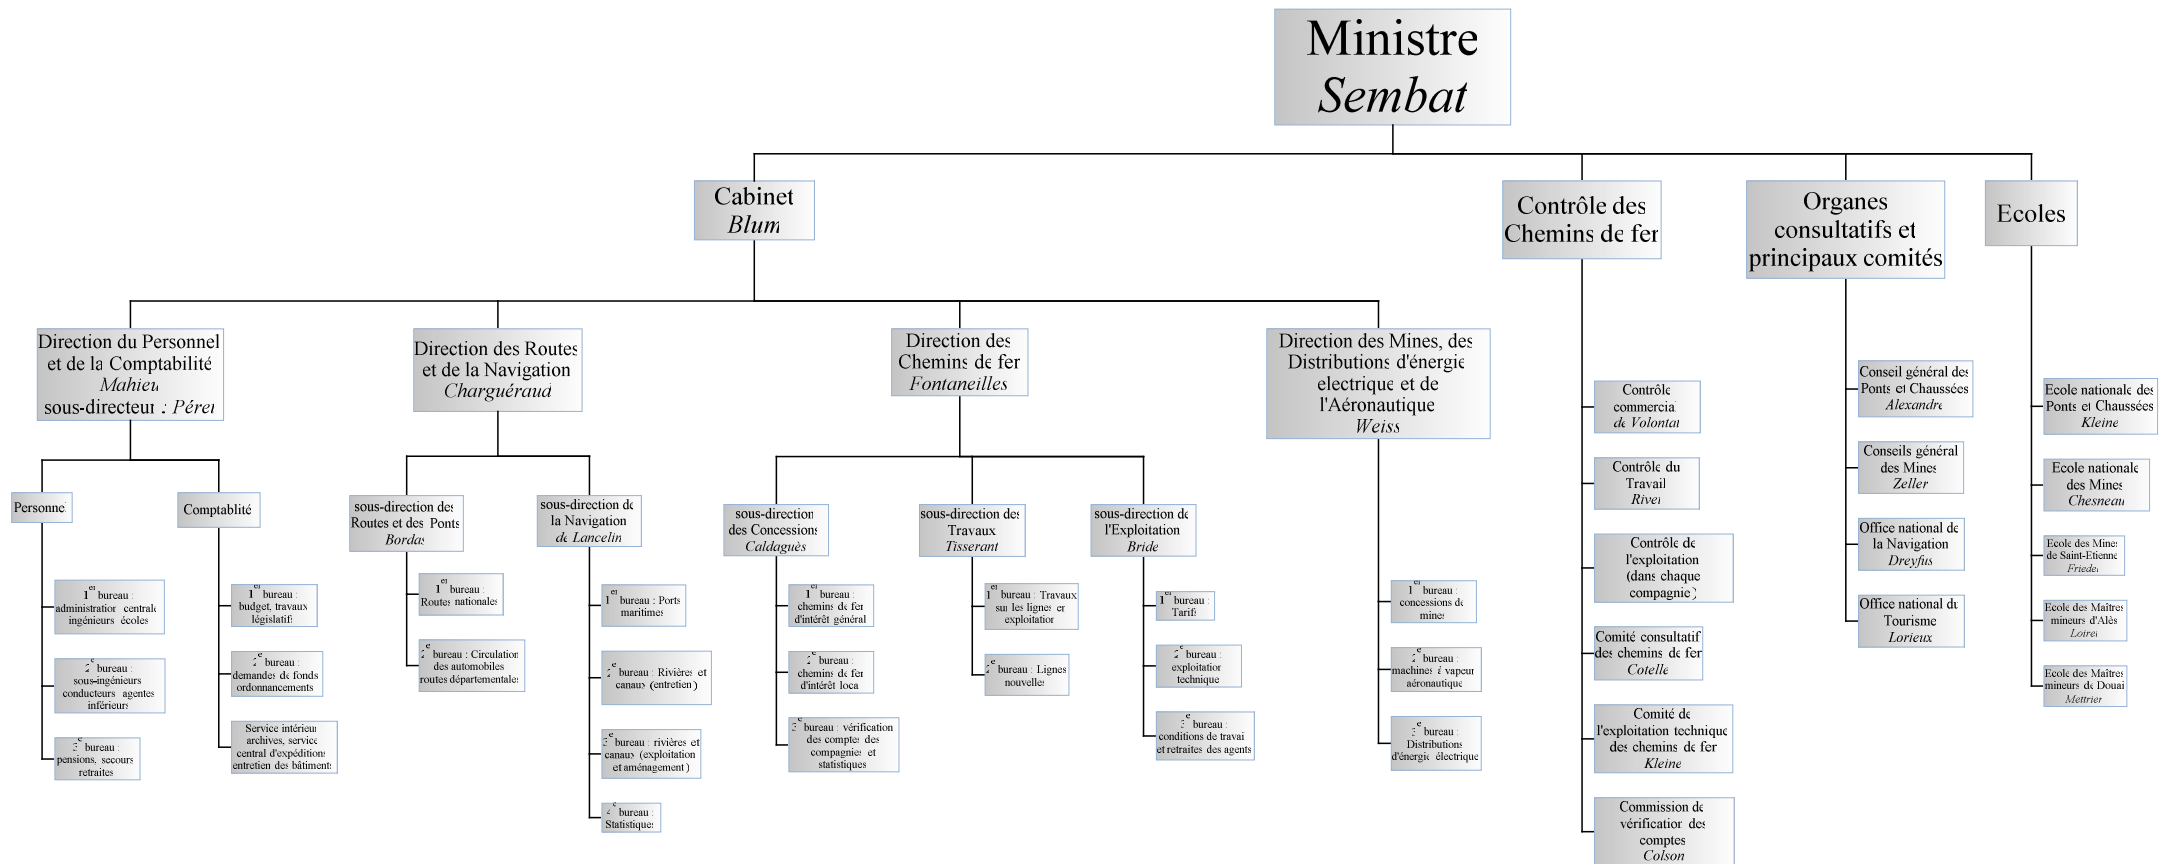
Ministre
*Sembat*

Cabinet
*Blum*

Contrôle des Chemins de fer

Organes consultatifs et principaux comités

Ecoles

Direction du Personnel et de la Comptabilité
*Mahieu*
sous-directeur : *Pérer*

Direction des Routes et de la Navigation
*Chargéraud*

Direction des Chemins de fer
*Fontaneilles*

Direction des Mines, des Distributions d'énergie electrique et de l'Aéronautique
*Weiss*

Personnel

Comptabilité

$1^{er}$ bureau : administration centrale ingénieurs écoles

$2^e$ bureau : sous-ingénieurs conducteurs agentes inférieurs

$3^e$ bureau : pensions, secours retraites

$1^{er}$ bureau : budget, travaux législatifs

$2^e$ bureau : demandes de fonds ordonnancements

Service intérieur archives, service central d'expéditions entretien des bâtiments

sous-direction des Routes et des Ponts
*Bordas*

sous-direction de la Navigation
*de Lancelin*

$1^{er}$ bureau : Routes nationales

$2^e$ bureau : Circulation des automobiles routes départementales

$1^{er}$ bureau : Ports maritimes

$2^e$ bureau : Rivières et canaux (entretien)

$3^e$ bureau : rivières et canaux (exploitation et aménagement)

$4^e$ bureau : Statistiques

sous-direction des Concessions
*Caldaguès*

sous-direction des Travaux
*Tisserant*

sous-direction de l'Exploitation
*Bride*

$1^{er}$ bureau : chemins de fer d'intérêt général

$2^e$ bureau : chemins de fer d'intérêt local

$3^e$ bureau : vérification des comptes des compagnies et statistiques

$1^{er}$ bureau : Travaux sur les lignes en exploitation

$2^e$ bureau : Lignes nouvelles

$1^{er}$ bureau : Tarifs

$2^e$ bureau : exploitation technique

$3^e$ bureau : conditions de travail et retraites des agents

$1^{er}$ bureau : concessions de mines

$2^e$ bureau : machines à vapeur aéronautique

$3^e$ bureau : Distributions d'énergie électrique

Contrôle commercial
*de Volontat*

Contrôle du Travail
*Rivet*

Contrôle de l'exploitation (dans chaque compagnie)

Comité consultatif des chemins de fer
*Cotelle*

Comité de l'exploitation technique des chemins de fer
*Kleine*

Commission de vérification des comptes
*Colson*

Conseil général des Ponts et Chaussées
*Alexandre*

Conseils général des Mines
*Zeller*

Office national de la Navigation
*Dreyfus*

Office national du Tourisme
*Lorieux*

Ecole nationale des Ponts et Chaussées
*Kleine*

Ecole nationale des Mines
*Chesneau*

Ecole des Mines de Saint-Etienne
*Friedel*

Ecole des Maîtres mineurs d'Alès
*Loiret*

Ecole des Maîtres mineurs de Douai
*Mettrier*